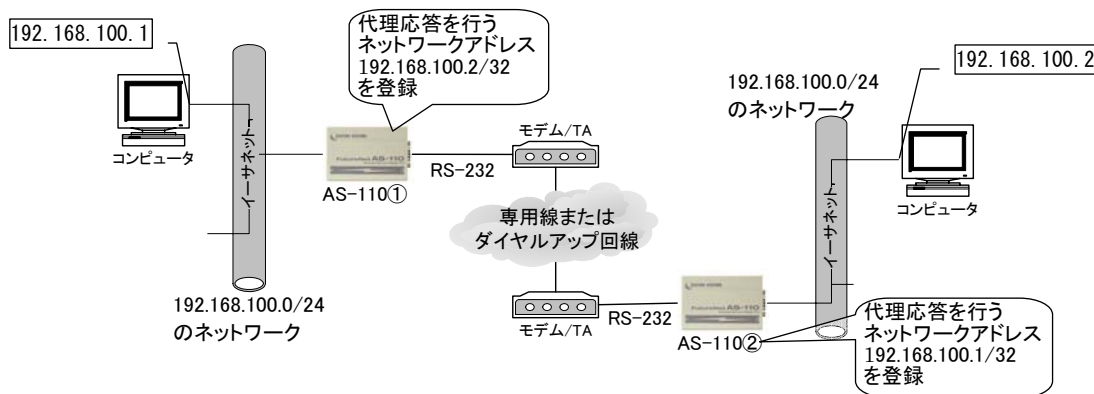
192.168.100.1

コンピュータ

イーサネット

代理応答を行う
ネットワークアドレス
192.168.100.2/32
を登録

AS-110①

RS-232

モデム/TA

専用線または
ダイヤルアップ回線

192.168.100.0/24
のネットワーク

モデム/TA

RS-232

AS-110②

192.168.100.0/24
のネットワーク

192.168.100.2

イーサネット

コンピュータ

代理応答を行う
ネットワークアドレス
192.168.100.1/32
を登録